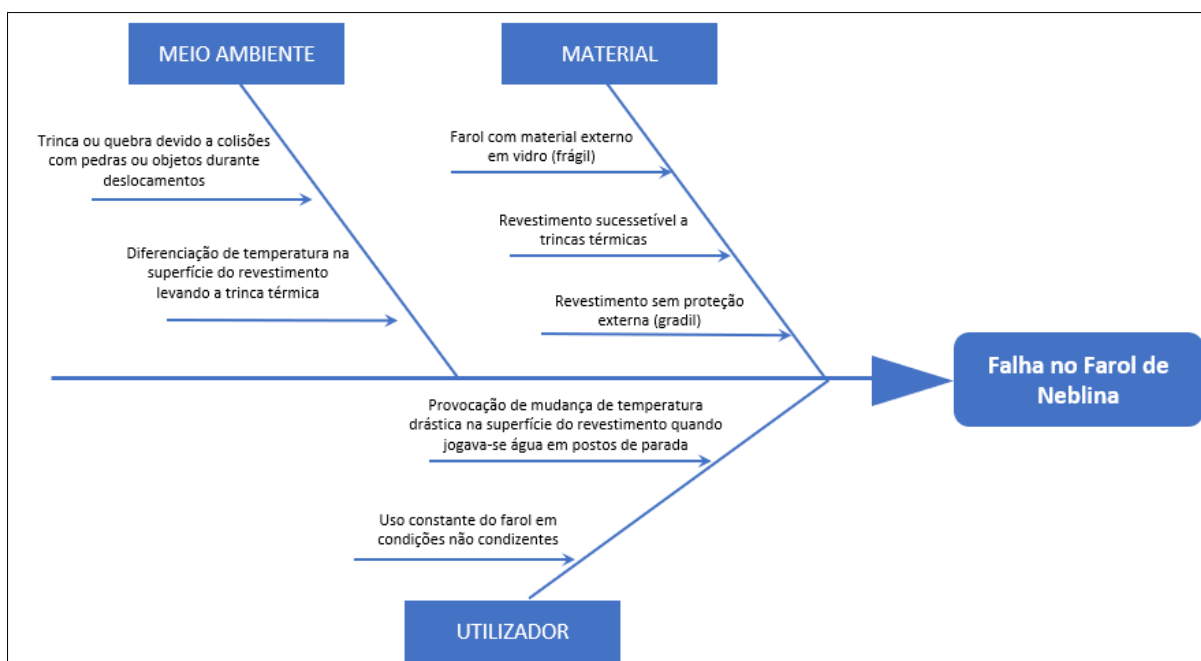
MEIO AMBIENTE

MATERIAL

Trinca ou quebra devido a colisões com pedras ou objetos durante deslocamentos

Diferenciação de temperatura na superfície do revestimento levando a trinca térmica

Farol com material externo em vidro (frágil)

Revestimento sucessetível a trincas térmicas

Revestimento sem proteção externa (gradil)

Falha no Farol de Neblina

Provocação de mudança de temperatura drástica na superfície do revestimento quando jogava-se água em postos de parada

Uso constante do farol em condições não condizentes

UTILIZADOR